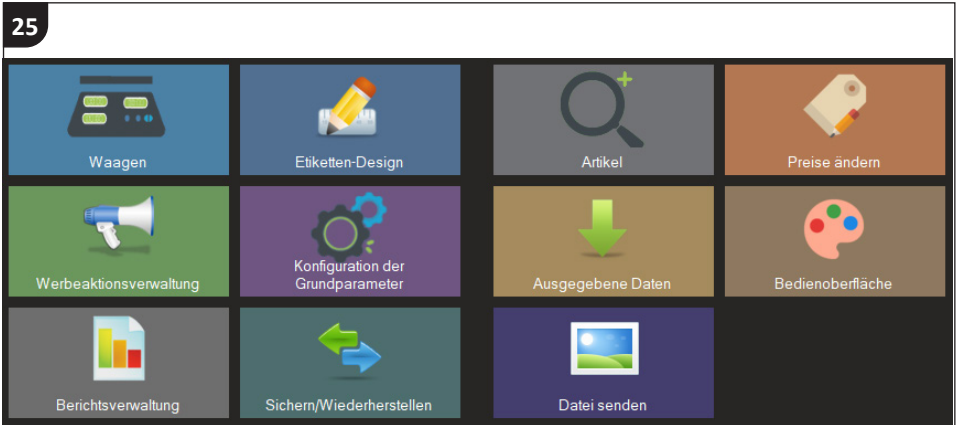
25

Waagen

Etiketten-Design

Artikel

Preise ändern

Werbeaktionsverwaltung

Konfiguration der Grundparameter

Ausgegebene Daten

Bedienoberfläche

Berichtsverwaltung

Sichern/Wiederherstellen

Datei senden